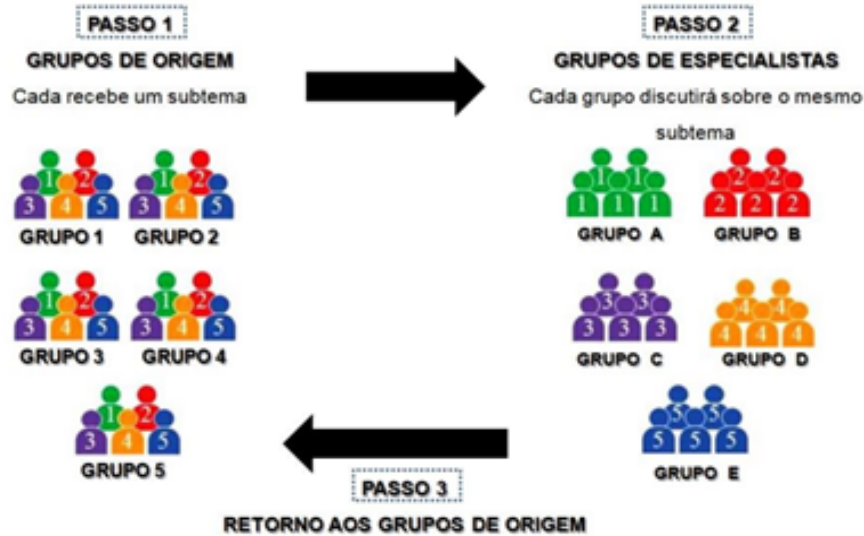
PASSO 1
GRUPOS DE ORIGEM
Cada recebe um subtema

PASSO 2
GRUPOS DE ESPECIALISTAS
Cada grupo discutirá sobre o mesmo subtema

1 2
3 4 5
GRUPO 1

1 2
3 4 5
GRUPO 2

1 2
3 4 5
GRUPO 3

1 2
3 4 5
GRUPO 4

1 2
3 4 5
GRUPO 5

1 1
1 1 1
GRUPO A

2 2
2 2 2
GRUPO B

3 3
3 3 3
GRUPO C

4 4
4 4 4
GRUPO D

5 5
5 5 5
GRUPO E

PASSO 3
RETORNO AOS GRUPOS DE ORIGEM